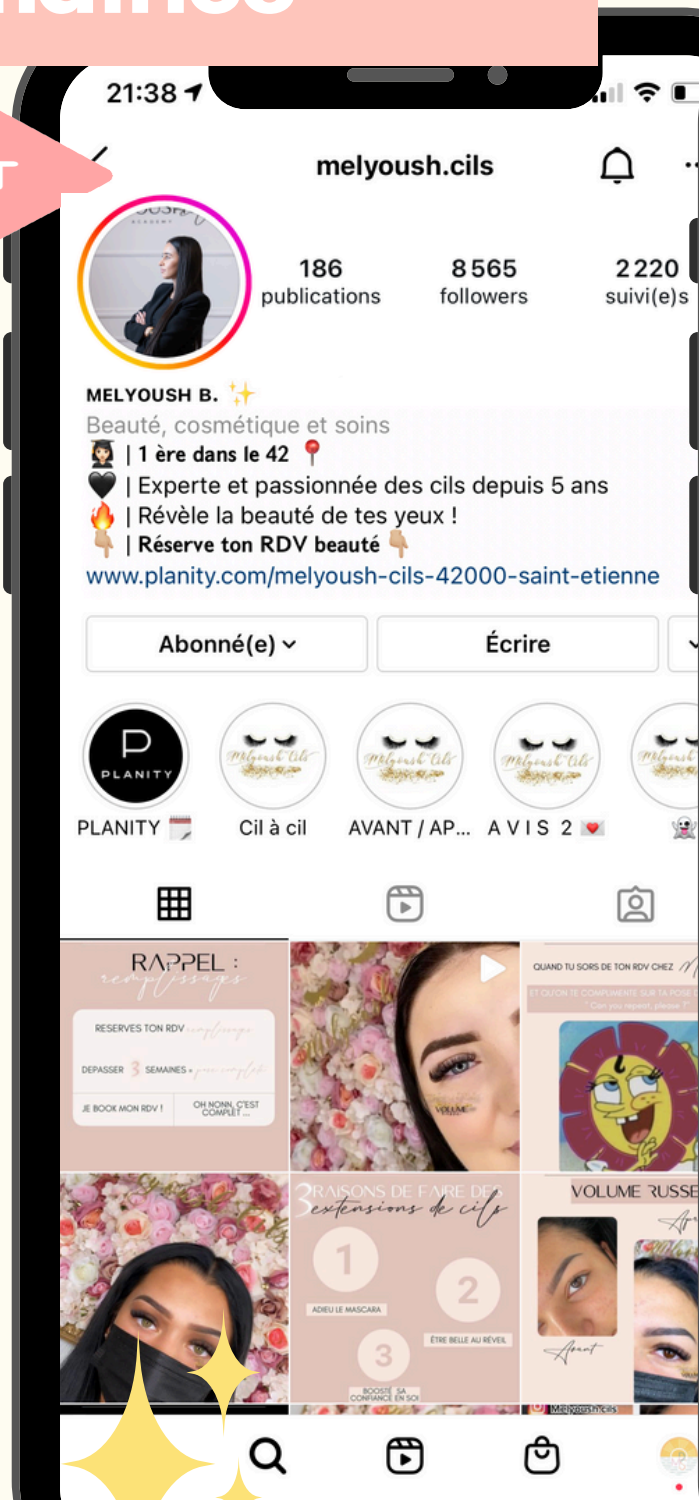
21:38

melyoush.cils

186 publications
8 565 followers
2 220 suivi(e)s

MELYOUSH B. ✨
Beauté, cosmétique et soins
👩🏻‍🎓 | 1 ère dans le 42 📍
🖤 | Experte et passionnée des cils depuis 5 ans
🔥 | Révèle la beauté de tes yeux !
👇🏼 | Réserve ton RDV beauté 👇🏼
www.planity.com/melyoush-cils-42000-saint-etienne

Abonné(e) ⌄
Écrire

P PLANITY
PLANITY 🗓️
Cil à cil
AVANT / AP...
A V I S 2 💌

RAPPEL : remplissage
RESERVES TON RDV remplissage
DEPASSER 3 SEMAINES = pose complète
JE BOOK MON RDV !
OH NONN, C'EST COMPLET...

VOLUME

QUAND TU SORS DE TON RDV CHEZ M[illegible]
ET QU'ON TE COMPLIMENTE SUR TA POSE
" Can you repeat, please ? "

3 RAISONS DE FAIRE DES extensions de cils
1 ADIEU LE MASCARA
2 ÊTRE BELLE AU RÉVEIL
3 BOOSTÉ SA CONFIANCE EN SOI

VOLUME RUSSE
Avant
Melyoush.cils